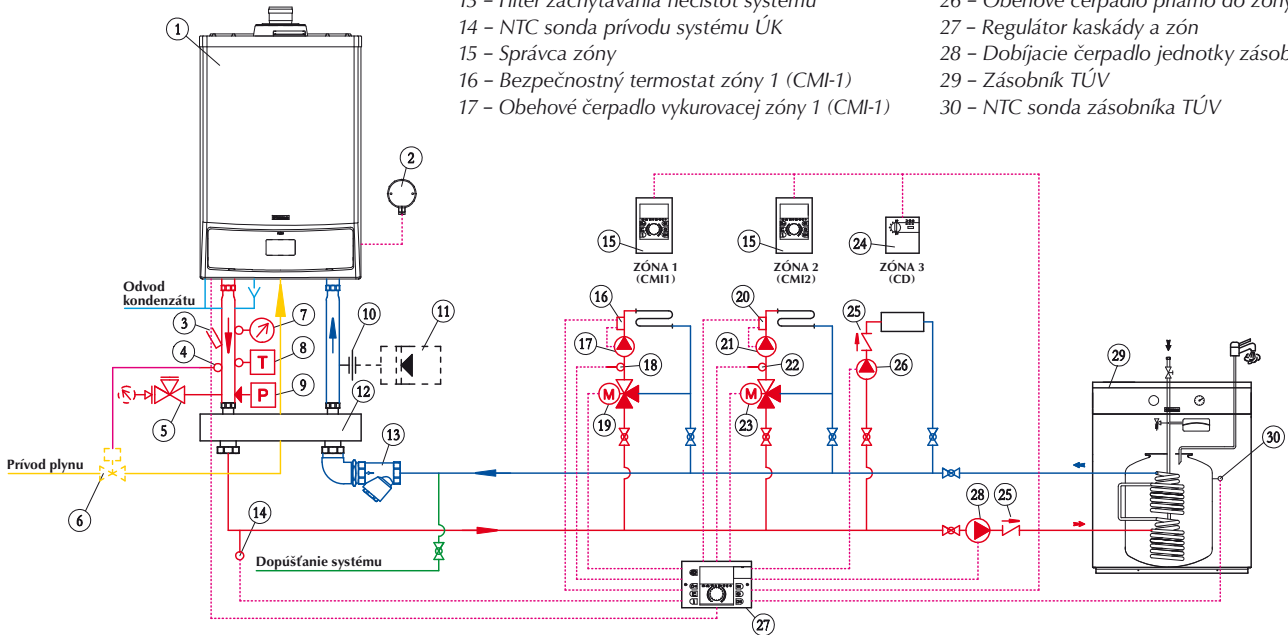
13 – Filter zachytávania nečistôt systému
14 – NTC sonda prívodu systému ÚK
15 – Správca zóny
16 – Bezpečnostný termostat zóny 1 (CMI-1)
17 – Obehové čerpadlo vykurovacej zóny 1 (CMI-1)

26 – Obehové čerpadlo priamo do zóny
27 – Regulátor kaskády a zón
28 – Dobíjacie čerpadlo jednotky zásob
29 – Zásobník TÚV
30 – NTC sonda zásobníka TÚV

1
2
15
ZÓNA 1 (CMI1)
15
ZÓNA 2 (CMI2)
24
ZÓNA 3 (CD)
Odvod kondenzátu
3
4
5
6
7
T
8
P
9
10
11
12
13
14
16
17
18
19
M
20
21
22
23
M
25
26
29
30
28
25
27
Prívod plynu
Dopúšťanie systému